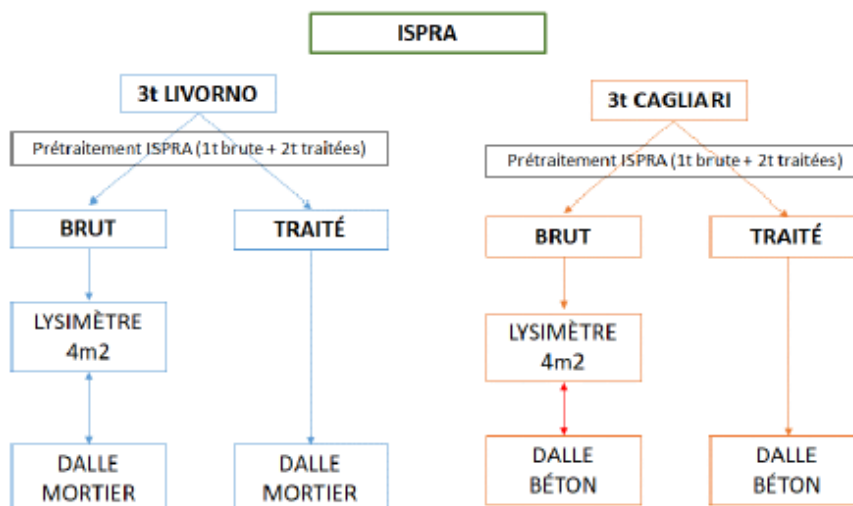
ISPRA

3t LIVORNO

Prétraitement ISPRA (1t brute + 2t traitées)

BRUT

TRAITÉ

LYSIMÈTRE 4m2

DALLE MORTIER

DALLE MORTIER

3t CAGLIARI

Prétraitement ISPRA (1t brute + 2t traitées)

BRUT

TRAITÉ

LYSIMÈTRE 4m2

DALLE BÉTON

DALLE BÉTON